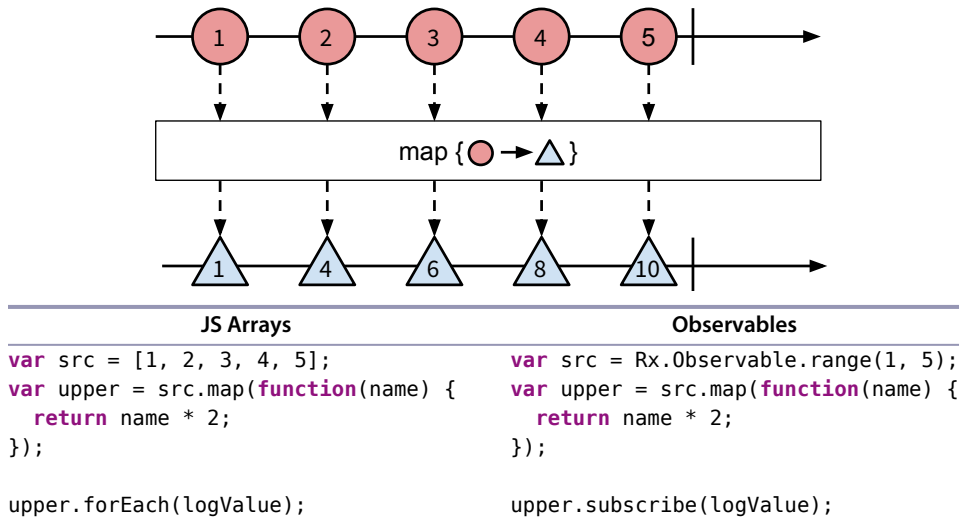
1 2 3 4 5

map { → }

1 4 6 8 10

| JS Arrays | Observables |
|---|---|
| var src = [1, 2, 3, 4, 5];<br>var upper = src.map(function(name) {<br>  return name * 2;<br>});<br><br>upper.forEach(logValue); | var src = Rx.Observable.range(1, 5);<br>var upper = src.map(function(name) {<br>  return name * 2;<br>});<br><br>upper.subscribe(logValue); |